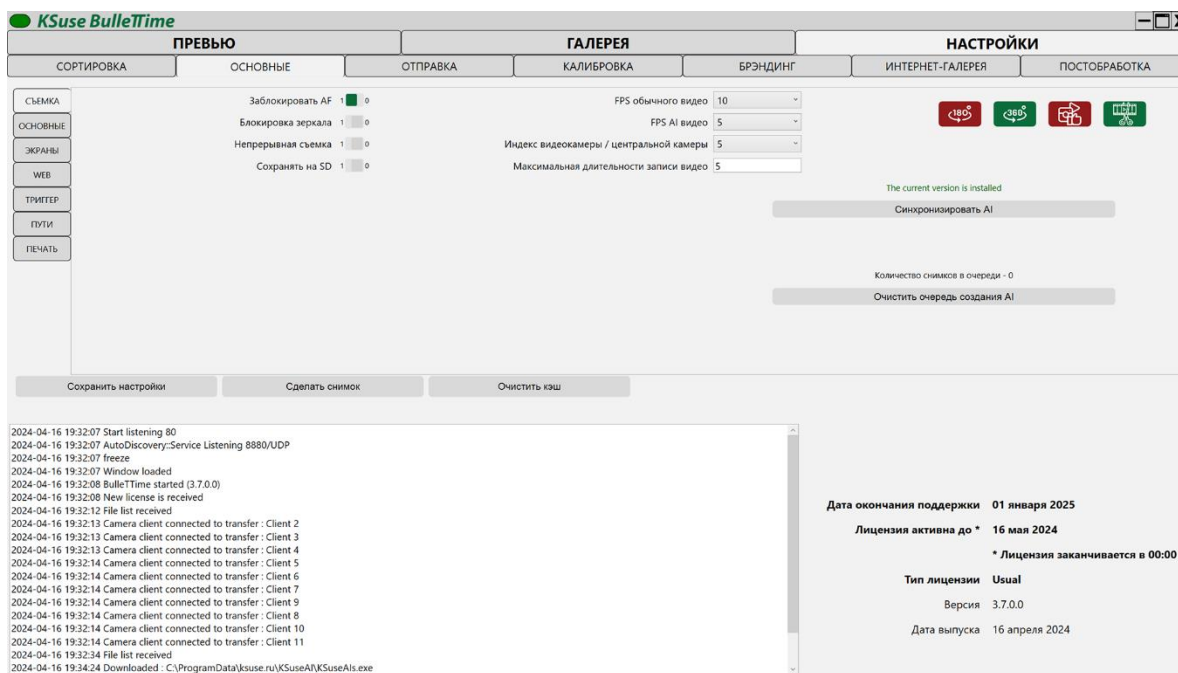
KSuse BulleTTime

ПРЕВЬЮ | ГАЛЕРЕЯ | НАСТРОЙКИ

СОРТИРОВКА | ОСНОВНЫЕ | ОТПРАВКА | КАЛИБРОВКА | БРЭНДИНГ | ИНТЕРНЕТ-ГАЛЕРЕЯ | ПОСТОБРАБОТКА

СЪЕМКА
ОСНОВНЫЕ
ЭКРАНЫ
WEB
ТРИГГЕР
ПУТИ
ПЕЧАТЬ

Заблокировать AF 1 0
Блокировка зеркала 1 0
Непрерывная съемка 1 0
Сохранять на SD 1 0

FPS обычного видео 10
FPS AI видео 5
Индекс видеокамеры / центральной камеры 5
Максимальная длительности записи видео 5

180° 360°

The current version is installed
Синхронизировать AI

Количество снимков в очереди - 0
Очистить очередь создания AI

Сохранить настройки
Сделать снимок
Очистить кэш

2024-04-16 19:32:07 Start listening 80
2024-04-16 19:32:07 AutoDiscovery::Service Listening 8880/UDP
2024-04-16 19:32:07 freeze
2024-04-16 19:32:07 Window loaded
2024-04-16 19:32:08 BulleTTime started (3.7.0.0)
2024-04-16 19:32:08 New license is received
2024-04-16 19:32:12 File list received
2024-04-16 19:32:13 Camera client connected to transfer : Client 2
2024-04-16 19:32:13 Camera client connected to transfer : Client 3
2024-04-16 19:32:13 Camera client connected to transfer : Client 4
2024-04-16 19:32:14 Camera client connected to transfer : Client 5
2024-04-16 19:32:14 Camera client connected to transfer : Client 6
2024-04-16 19:32:14 Camera client connected to transfer : Client 7
2024-04-16 19:32:14 Camera client connected to transfer : Client 9
2024-04-16 19:32:14 Camera client connected to transfer : Client 8
2024-04-16 19:32:14 Camera client connected to transfer : Client 10
2024-04-16 19:32:14 Camera client connected to transfer : Client 11
2024-04-16 19:32:34 File list received
2024-04-16 19:34:24 Downloaded : C:\ProgramData\ksuse.ru\KSuseAI\KSuseAIs.exe

Дата окончания поддержки 01 января 2025
Лицензия активна до * 16 мая 2024
* Лицензия заканчивается в 00:00
Тип лицензии Usual
Версия 3.7.0.0
Дата выпуска 16 апреля 2024